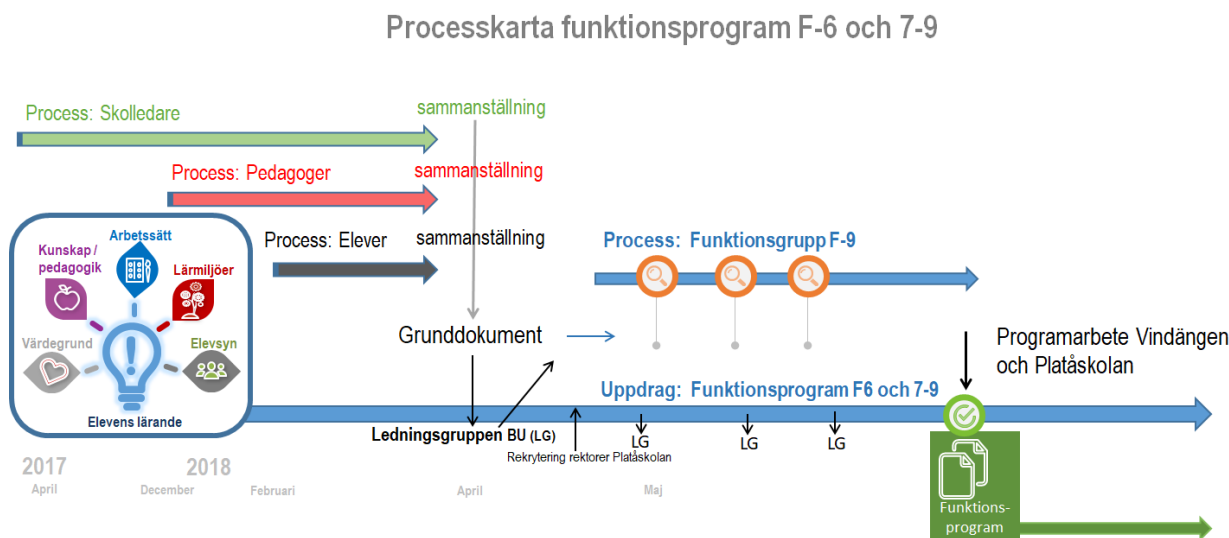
Processkarta funktionsprogram F-6 och 7-9

Process: Skolledare

sammanställning

Process: Pedagoger

sammanställning

Arbetssätt

Kunskap / pedagogik

Lärmiljöer

Värdegrund

Elevsyn

Elevens lärande

Process: Elever

sammanställning

Process: Funktionsgrupp F-9

Grunddokument

Programarbete Vindängen och Platåskolan

Uppdrag: Funktionsprogram F6 och 7-9

Ledningsgruppen BU (LG)

Rekrytering rektorer Platåskolan

LG

LG

LG

2017
April

2018
December

Februari

April

Maj

Funktions-program